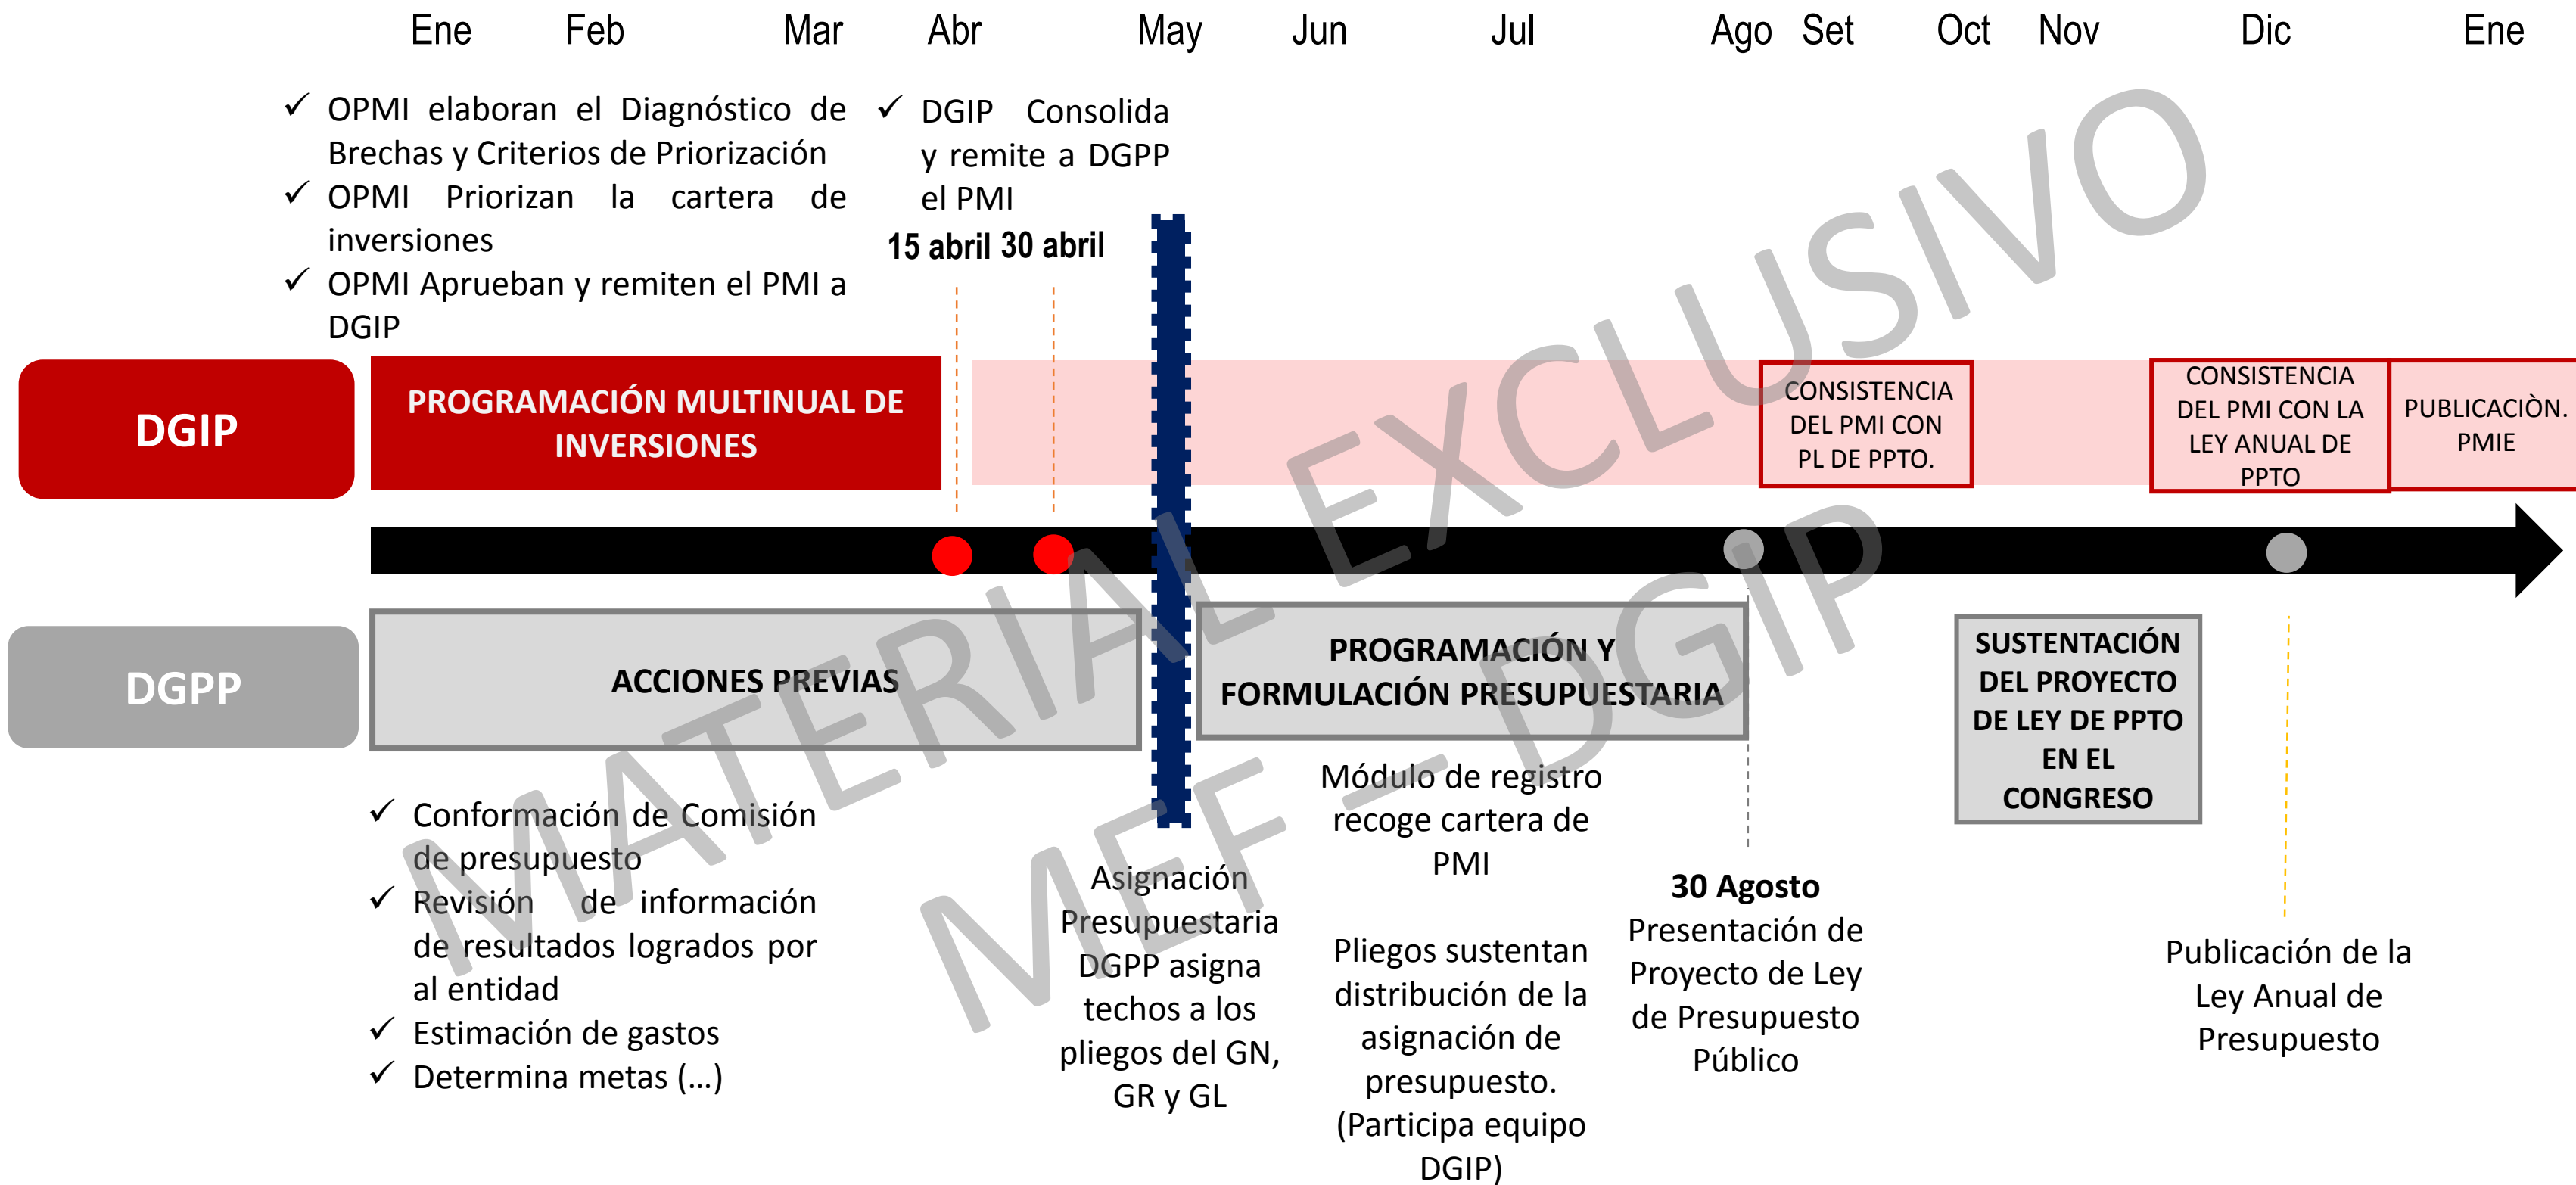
Ene Feb Mar Abr May Jun Jul Ago Set Oct Nov Dic Ene

✓ OPMI elaboran el Diagnóstico de Brechas y Criterios de Priorización
✓ OPMI Priorizan la cartera de inversiones
✓ OPMI Aprueban y remiten el PMI a DGIP

✓ DGIP Consolida y remite a DGPP el PMI

15 abril 30 abril

DGIP

PROGRAMACIÓN MULTINUAL DE INVERSIONES

CONSISTENCIA DEL PMI CON PL DE PPTO.

CONSISTENCIA DEL PMI CON LA LEY ANUAL DE PPTO

PUBLICACIÒN. PMIE

DGPP

ACCIONES PREVIAS

PROGRAMACIÓN Y FORMULACIÓN PRESUPUESTARIA

SUSTENTACIÓN DEL PROYECTO DE LEY DE PPTO EN EL CONGRESO

✓ Conformación de Comisión de presupuesto
✓ Revisión de información de resultados logrados por al entidad
✓ Estimación de gastos
✓ Determina metas (…)

Asignación Presupuestaria DGPP asigna techos a los pliegos del GN, GR y GL

Módulo de registro recoge cartera de PMI

Pliegos sustentan distribución de la asignación de presupuesto. (Participa equipo DGIP)

30 Agosto
Presentación de Proyecto de Ley de Presupuesto Público

Publicación de la Ley Anual de Presupuesto

MATERIAL EXCLUSIVO MEF - DGIP